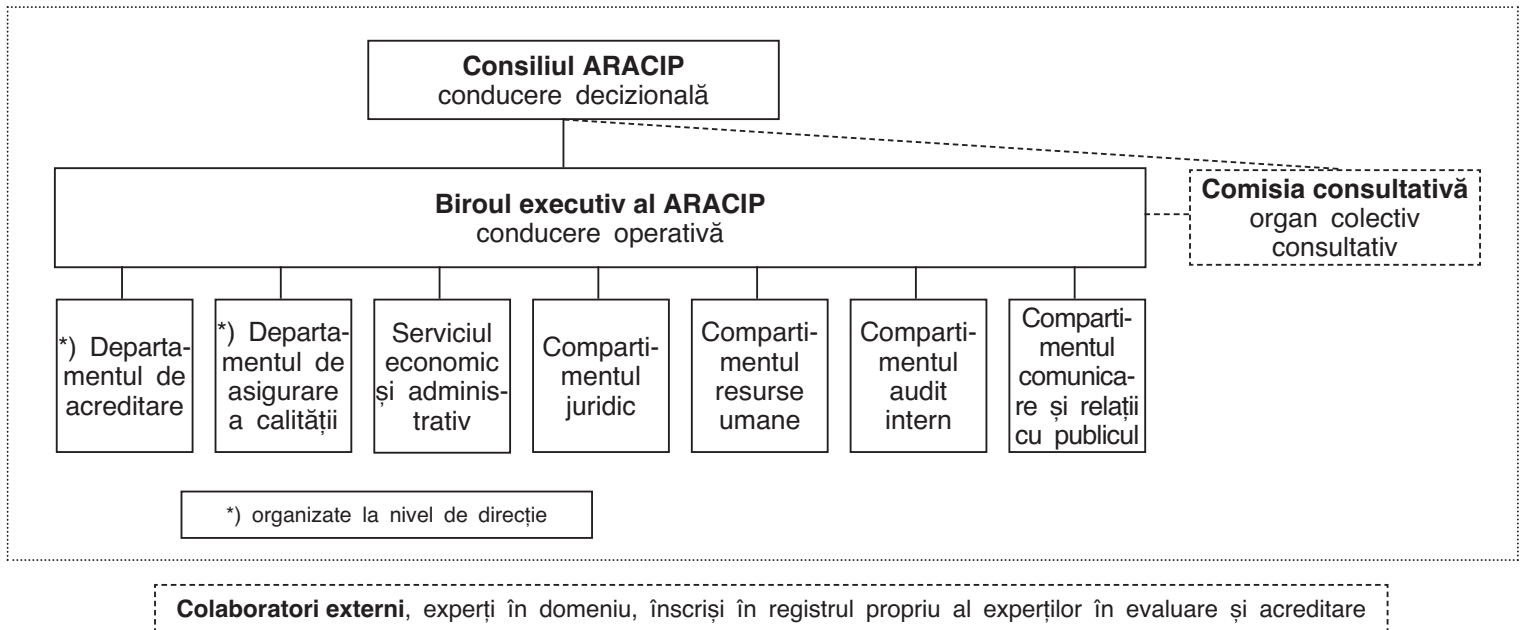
Consiliul ARACIP
conducere decizională

Biroul executiv al ARACIP
conducere operativă

Comisia consultativă
organ colectiv consultativ

*) Departamentul de acreditare

*) Departamentul de asigurare a calității

Serviciul economic și administrativ

Compartimentul juridic

Compartimentul resurse umane

Compartimentul audit intern

Compartimentul comunicare și relații cu publicul

*) organizate la nivel de direcție

Colaboratori externi, experți în domeniu, înscriși în registrul propriu al experților în evaluare și acreditare